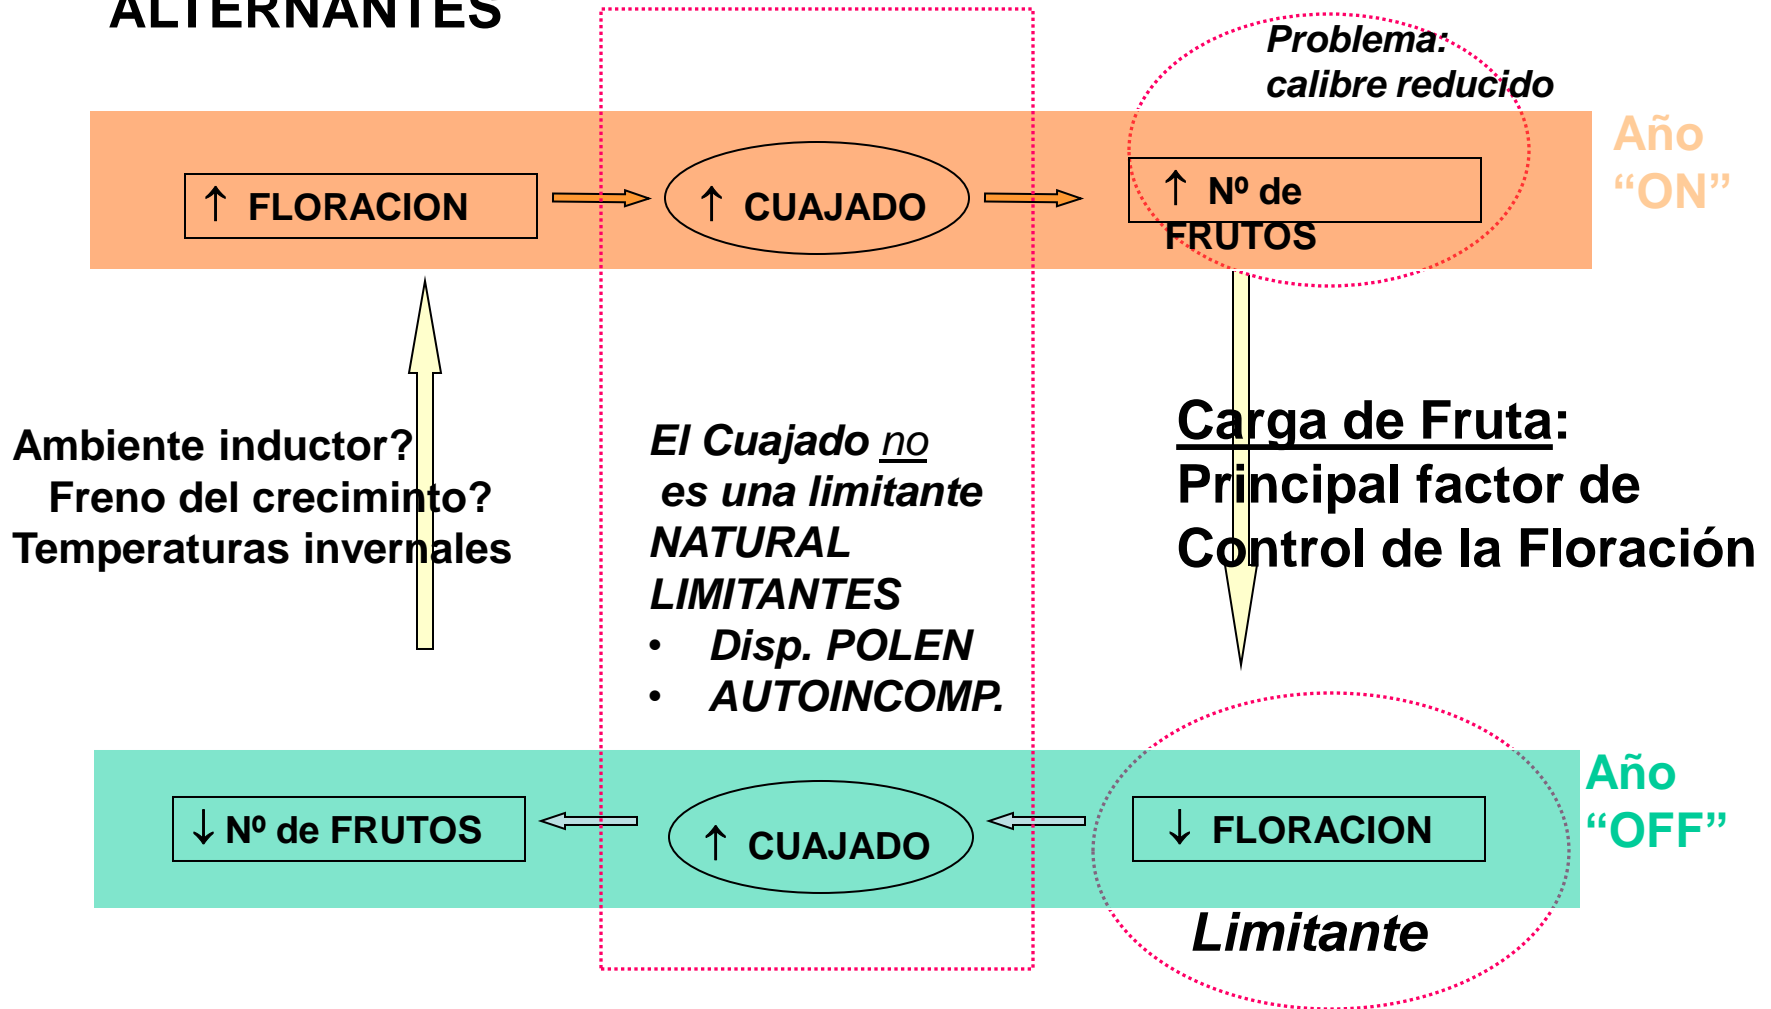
ALTERNANTES

Problema: calibre reducido

↑ FLORACION

↑ CUAJADO

↑ Nº de FRUTOS

Año "ON"

Ambiente inductor?
Freno del crecimito?
Temperaturas invernales

El Cuajado no es una limitante NATURAL
LIMITANTES
• Disp. POLEN
• AUTOINCOMP.

Carga de Fruta: Principal factor de Control de la Floración

↓ Nº de FRUTOS

↑ CUAJADO

↓ FLORACION

Año "OFF"

Limitante